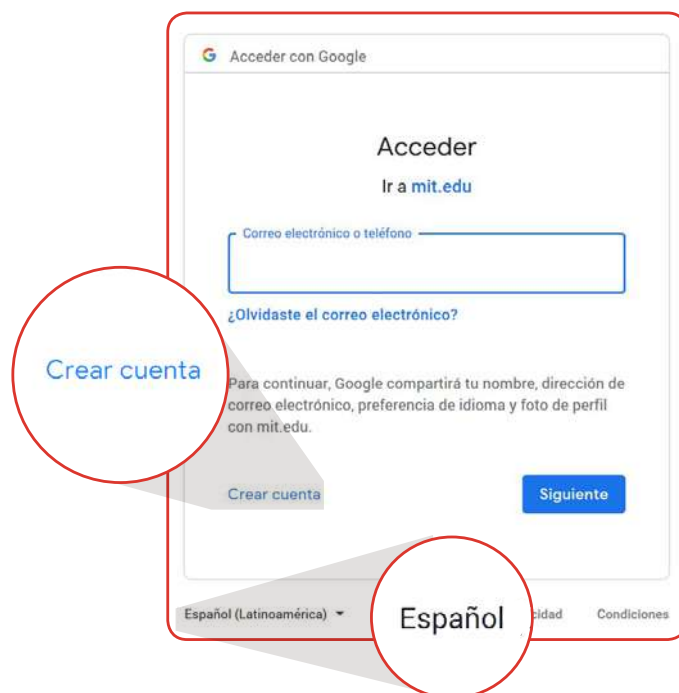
G Acceder con Google

Acceder

Ir a mit.edu

Correo electrónico o teléfono

¿Olvidaste el correo electrónico?

Crear cuenta

Para continuar, Google compartirá tu nombre, dirección de correo electrónico, preferencia de idioma y foto de perfil con mit.edu.

Crear cuenta

Siguiente

Español (Latinoamérica)

Español

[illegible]cidad

Condiciones